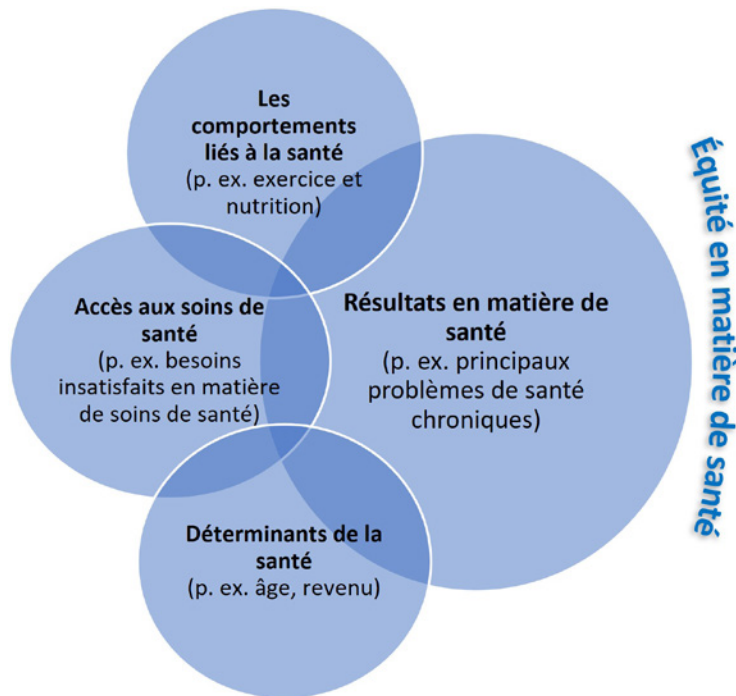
Les comportements liés à la santé
(p. ex. exercice et nutrition)

Accès aux soins de santé
(p. ex. besoins insatisfaits en matière de soins de santé)

Résultats en matière de santé
(p. ex. principaux problèmes de santé chroniques)

Déterminants de la santé
(p. ex. âge, revenu)

Équité en matière de santé